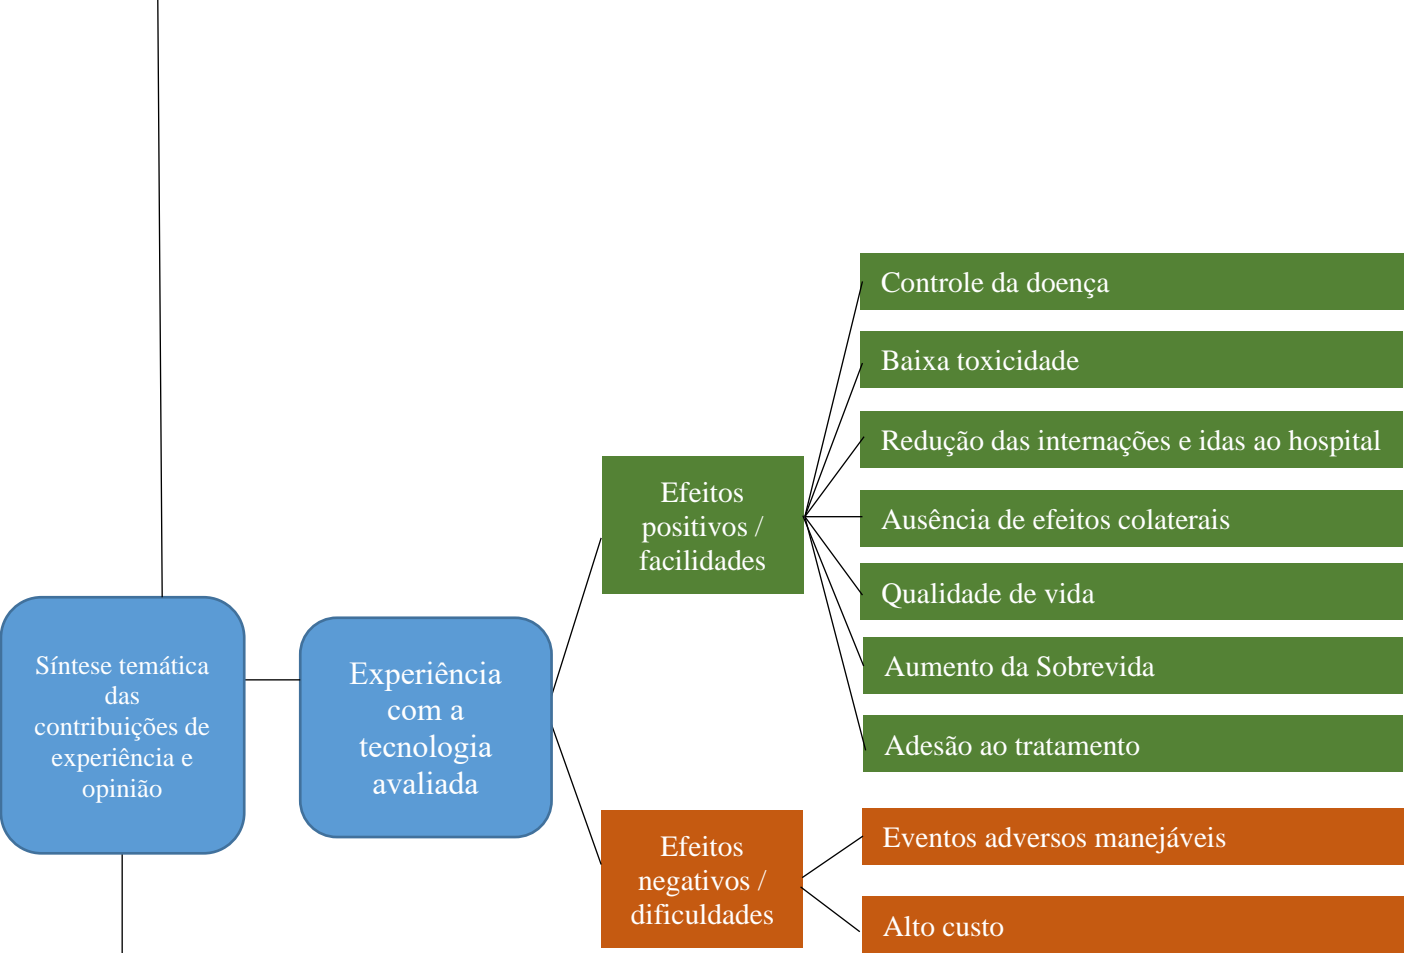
Síntese temática das contribuições de experiência e opinião

Experiência com a tecnologia avaliada

Efeitos positivos / facilidades

Controle da doença

Baixa toxicidade

Redução das internações e idas ao hospital

Ausência de efeitos colaterais

Qualidade de vida

Aumento da Sobrevida

Adesão ao tratamento

Efeitos negativos / dificuldades

Eventos adversos manejáveis

Alto custo